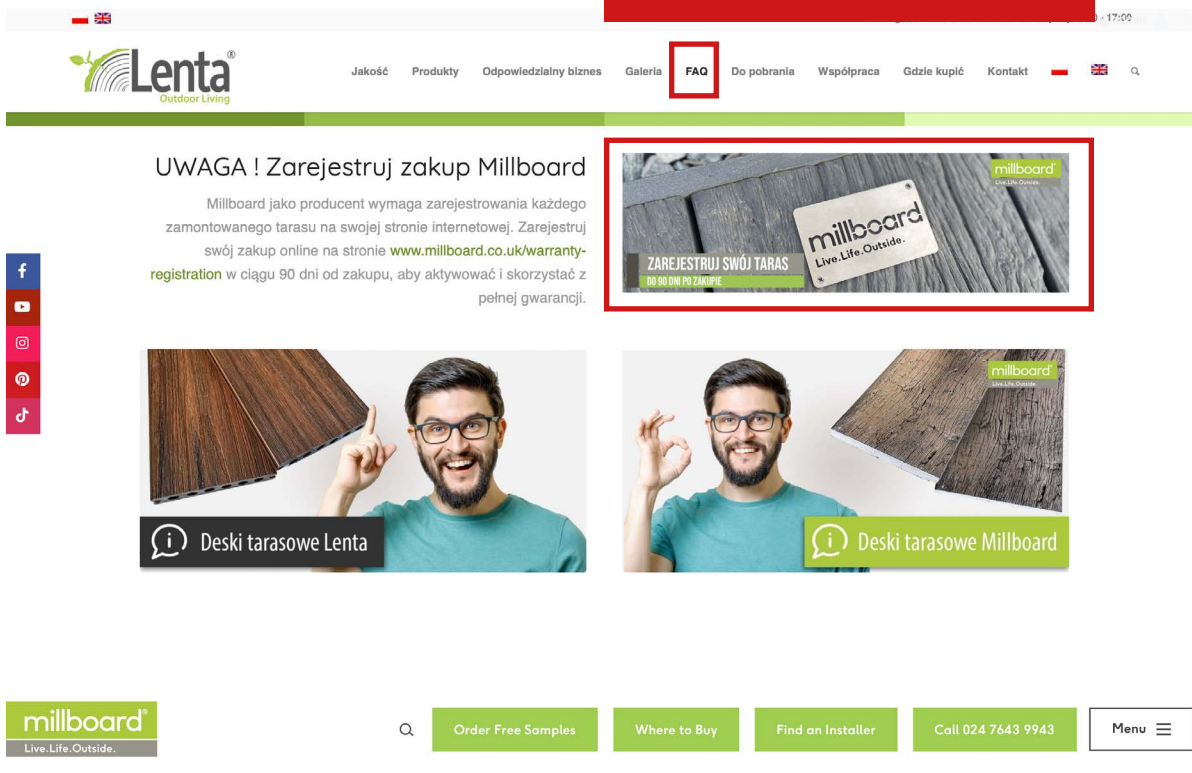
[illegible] - 17:00

Lenta®
Outdoor Living

Jakość Produkty Odpowiedzialny biznes Galeria FAQ Do pobrania Współpraca Gdzie kupić Kontakt

UWAGA ! Zarejestruj zakup Millboard

Millboard jako producent wymaga zarejestrowania każdego zamontowanego tarasu na swojej stronie internetowej. Zarejestruj swój zakup online na stronie www.millboard.co.uk/warranty-registration w ciągu 90 dni od zakupu, aby aktywować i skorzystać z pełnej gwarancji.

millboard®
Live.Life.Outside.

millboard
Live.Life.Outside.

ZAREJESTRUJ SWÓJ TARAS
DO 90 DNI PO ZAKUPIE

Deski tarasowe Lenta

millboard®
Live.Life.Outside.

Deski tarasowe Millboard

millboard®
Live.Life.Outside.

Order Free Samples Where to Buy Find an Installer Call 024 7643 9943 Menu